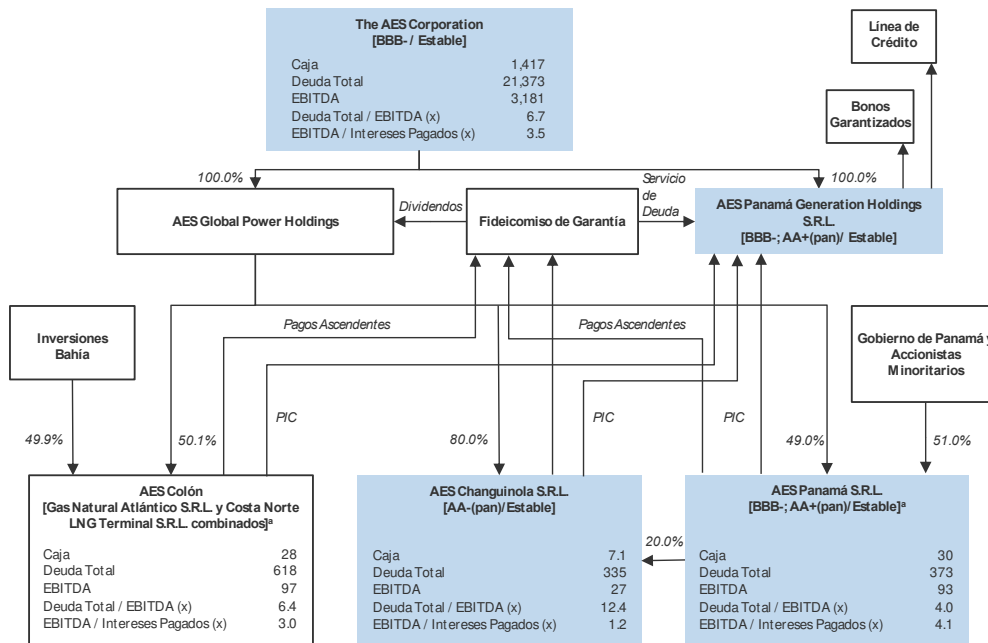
The AES Corporation
[BBB- / Estable]

| | |
|---|---|
| Caja | 1,417 |
| Deuda Total | 21,373 |
| EBITDA | 3,181 |
| Deuda Total / EBITDA (x) | 6.7 |
| EBITDA / Intereses Pagados (x) | 3.5 |

Línea de Crédito

Bonos Garantizados

100.0%

100.0%

AES Global Power Holdings

Dividendos

Fideicomiso de Garantía

Servicio de Deuda

AES Panamá Generation Holdings S.R.L.
[BBB-; AA+(pan)/ Estable]

Inversiones Bahía

Pagos Ascendentes

Pagos Ascendentes

Gobierno de Panamá y Accionistas Minoritarios

PIC

PIC

PIC

49.9%

50.1%

80.0%

49.0%

51.0%

AES Colón
[Gas Natural Atlántico S.R.L. y Costa Norte LNG Terminal S.R.L. combinados]$^a$

| | |
|---|---|
| Caja | 28 |
| Deuda Total | 618 |
| EBITDA | 97 |
| Deuda Total / EBITDA (x) | 6.4 |
| EBITDA / Intereses Pagados (x) | 3.0 |

AES Changuinola S.R.L.
[AA-(pan)/Estable]

| | |
|---|---|
| Caja | 7.1 |
| Deuda Total | 335 |
| EBITDA | 27 |
| Deuda Total / EBITDA (x) | 12.4 |
| EBITDA / Intereses Pagados (x) | 1.2 |

20.0%

AES Panamá S.R.L.
[BBB-; AA+(pan)/ Estable]$^a$

| | |
|---|---|
| Caja | 30 |
| Deuda Total | 373 |
| EBITDA | 93 |
| Deuda Total / EBITDA (x) | 4.0 |
| EBITDA / Intereses Pagados (x) | 4.1 |